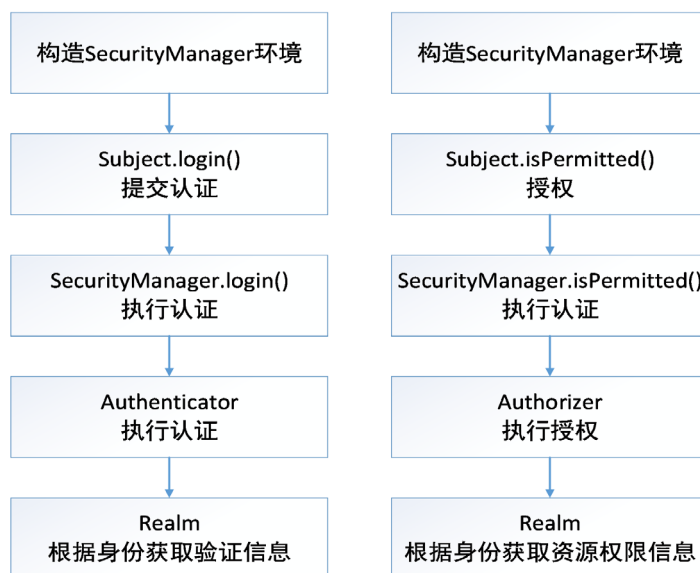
构造SecurityManager环境

Subject.login()
提交认证

SecurityManager.login()
执行认证

Authenticator
执行认证

Realm
根据身份获取验证信息

构造SecurityManager环境

Subject.isPermitted()
授权

SecurityManager.isPermitted()
执行认证

Authorizer
执行授权

Realm
根据身份获取资源权限信息